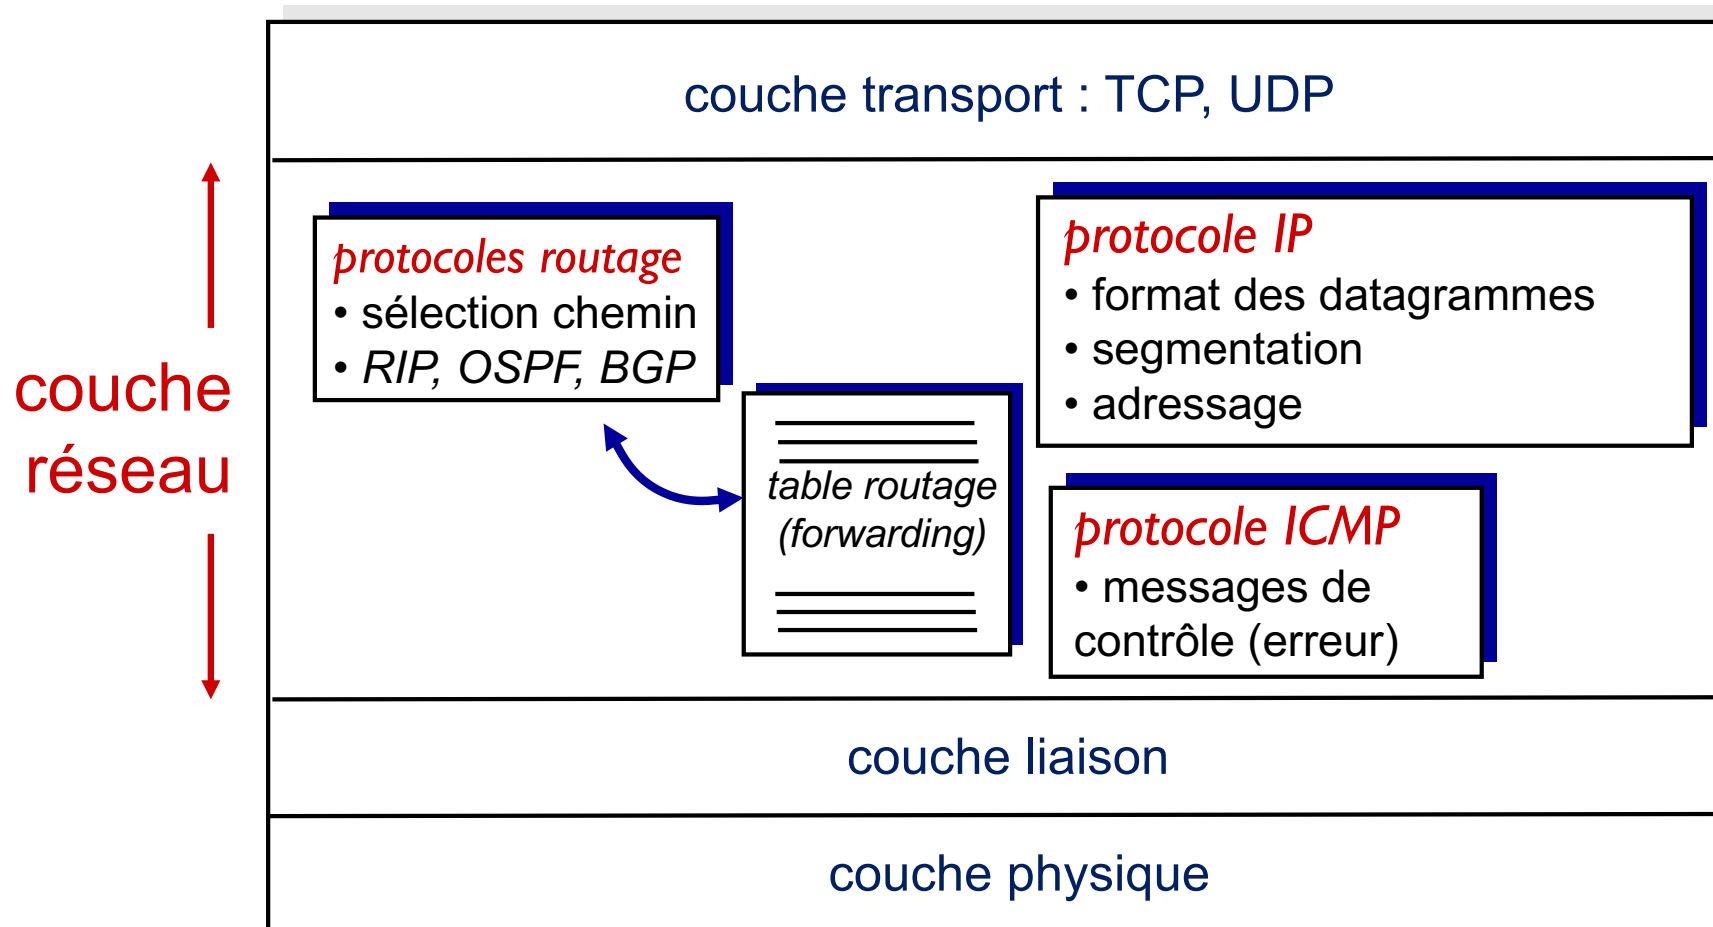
couche transport : TCP, UDP

couche réseau

protocoles routage
• sélection chemin
• RIP, OSPF, BGP

protocole IP
• format des datagrammes
• segmentation
• adressage

table routage (forwarding)

protocole ICMP
• messages de contrôle (erreur)

couche liaison

couche physique